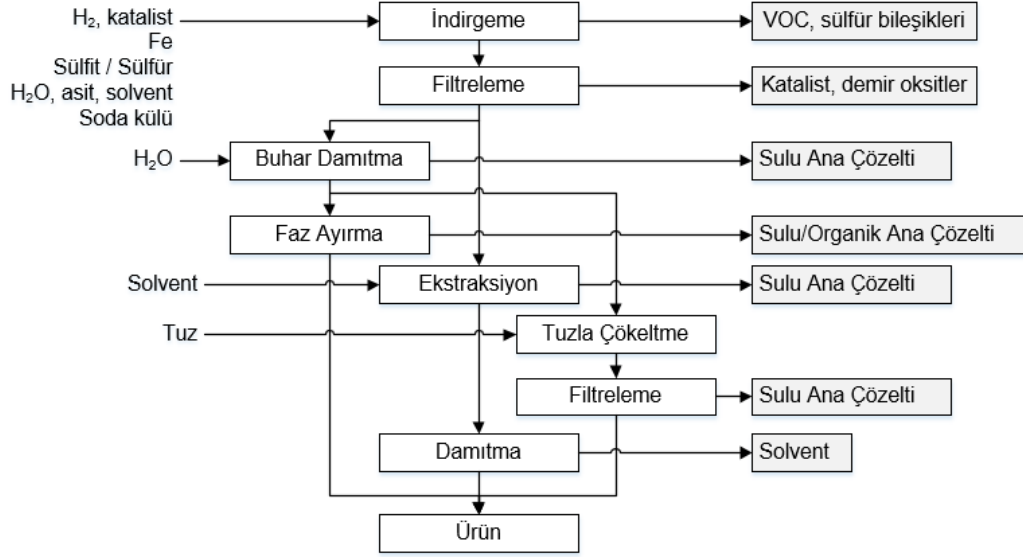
$H_2$, katalist
Fe
Sülfit / Sülfür
$H_2O$, asit, solvent
Soda külü

İndirgeme

VOC, sülfür bileşikleri

Filtreleme

Katalist, demir oksitler

$H_2O$

Buhar Damıtma

Sulu Ana Çözelti

Faz Ayırma

Sulu/Organik Ana Çözelti

Solvent

Ekstraksiyon

Sulu Ana Çözelti

Tuz

Tuzla Çökeltme

Filtreleme

Sulu Ana Çözelti

Damıtma

Solvent

Ürün